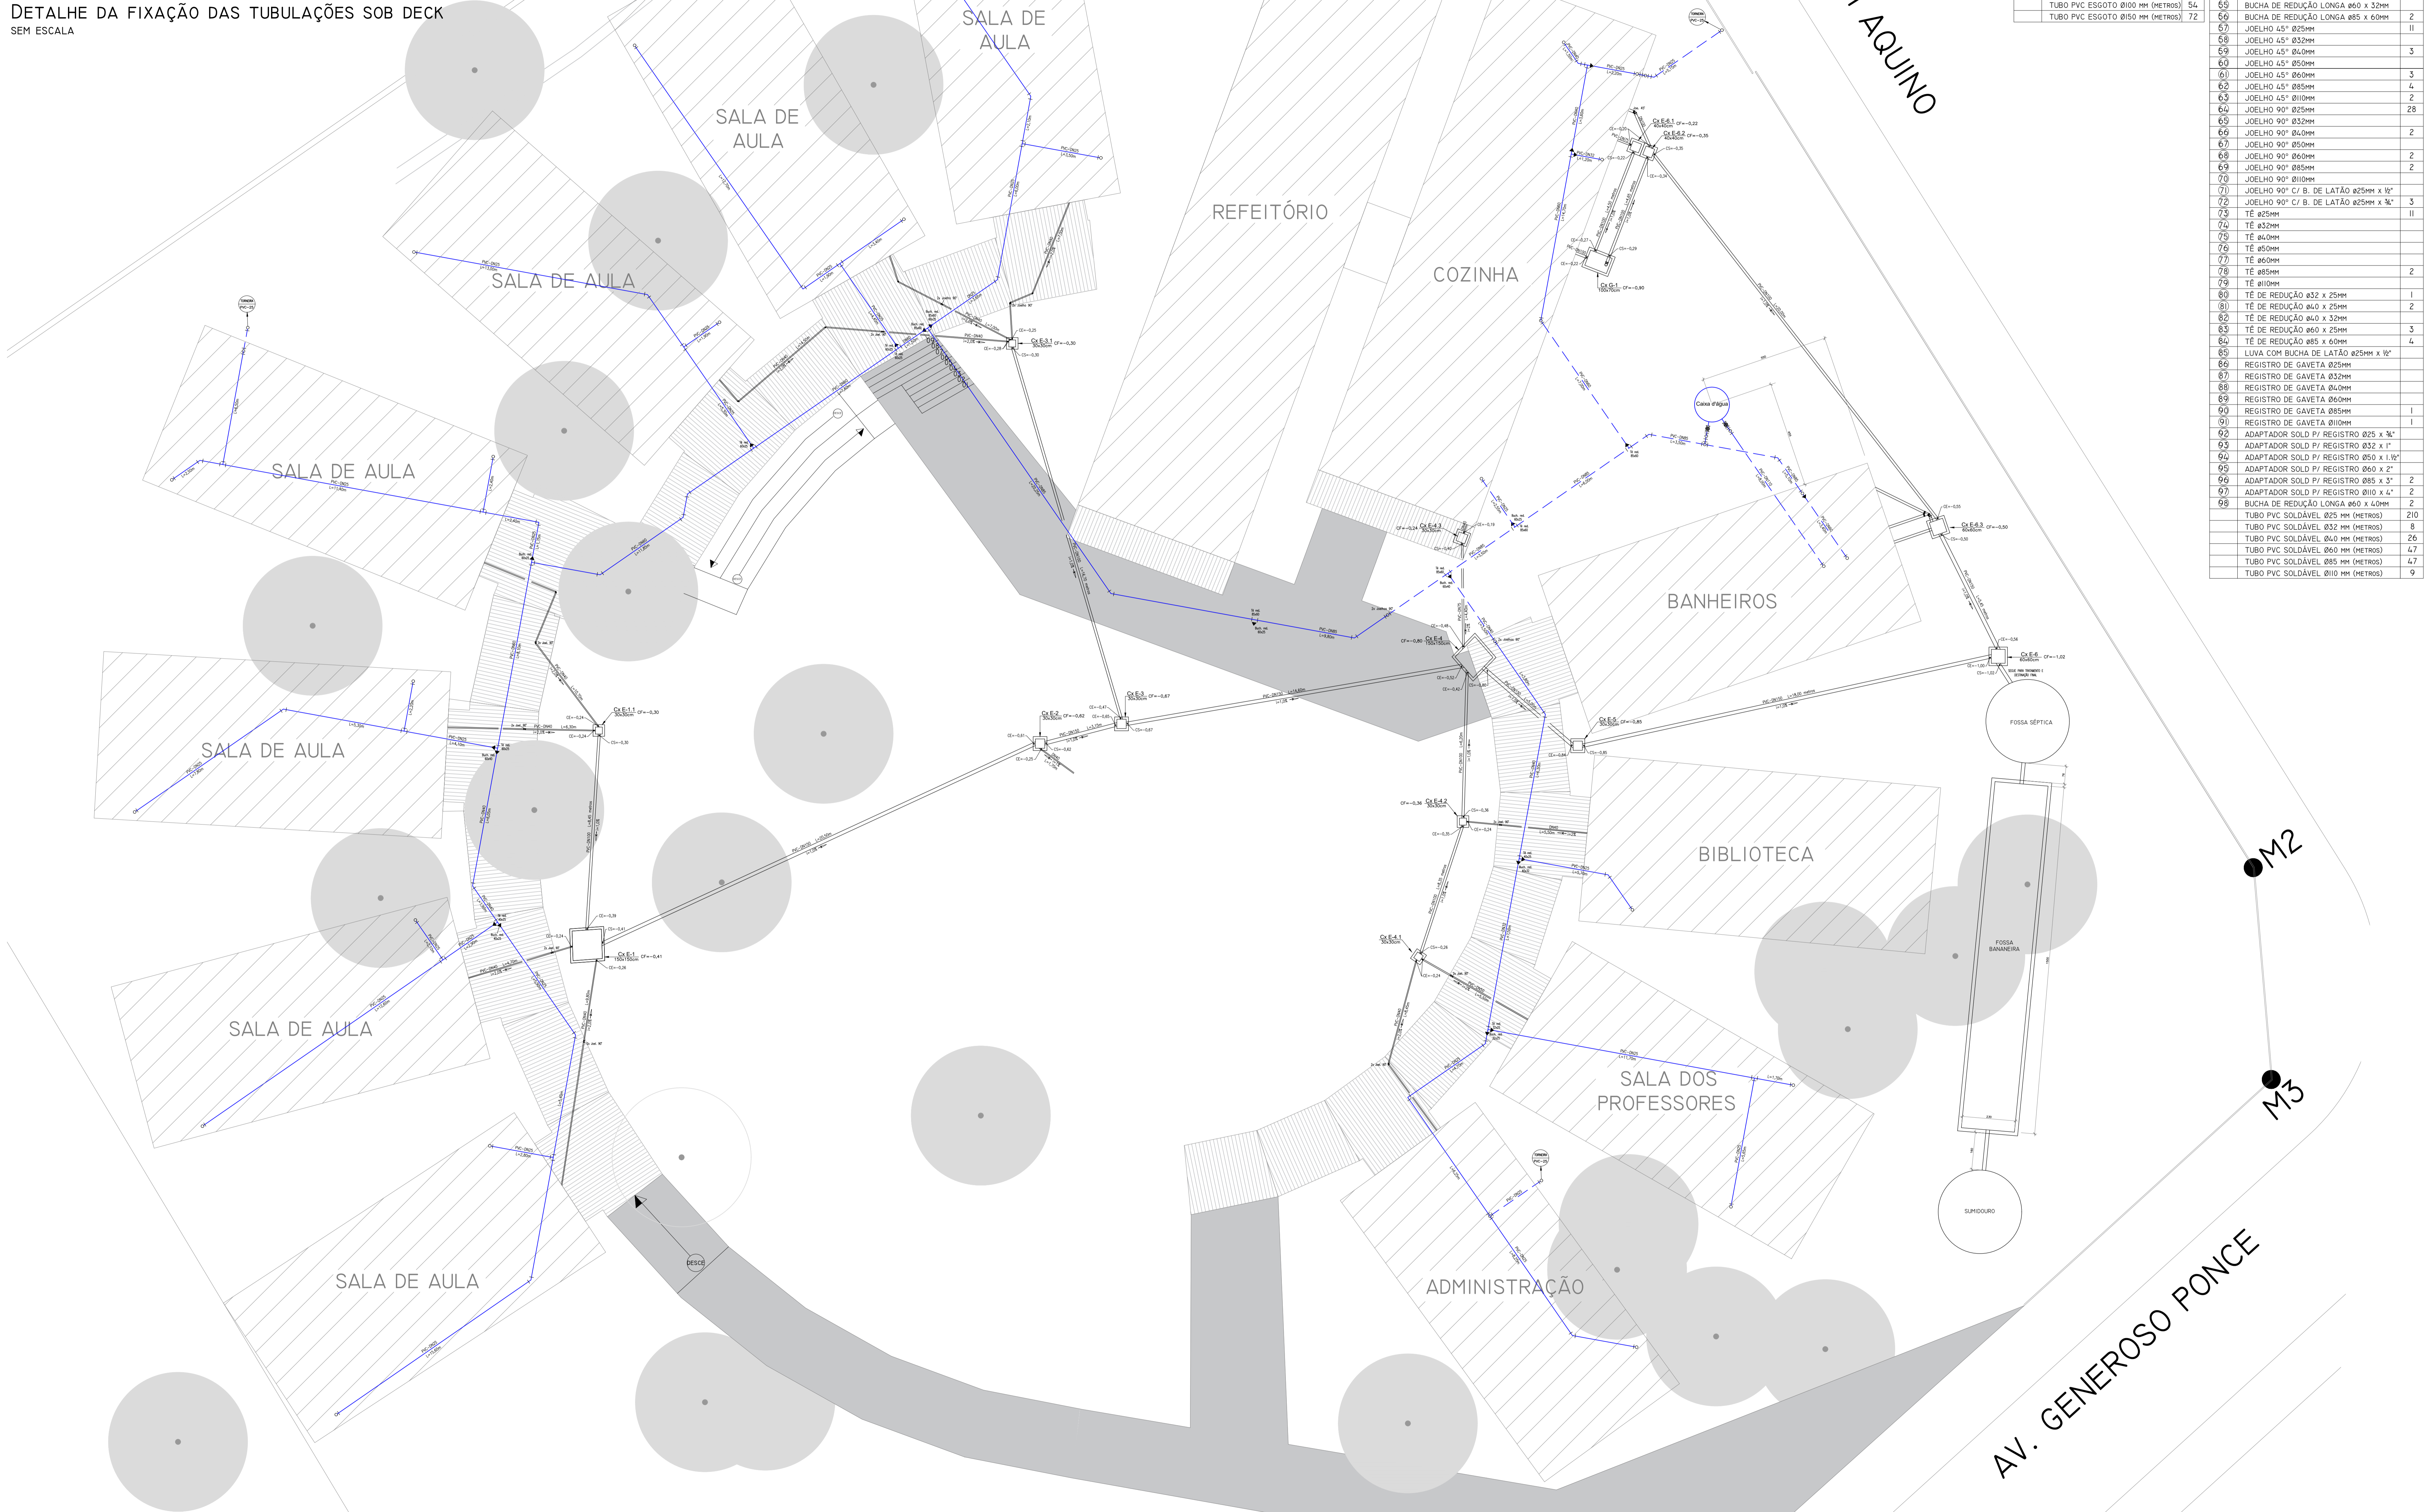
DETALHE DA FIXAÇÃO DAS TUBULAÇÕES SOB DECK
SEM ESCALA

| | | |
|---|---|---|
| | TUBO PVC ESGOTO Ø100 MM (METROS) | 54 |
| | TUBO PVC ESGOTO Ø150 MM (METROS) | 72 |

| | | |
|---|---|---|
| 55 | BUCHA DE REDUÇÃO LONGA ø60 x 32MM | |
| 56 | BUCHA DE REDUÇÃO LONGA ø85 x 60MM | 2 |
| 57 | JOELHO 45° Ø25MM | 11 |
| 58 | JOELHO 45° Ø32MM | |
| 59 | JOELHO 45° Ø40MM | 3 |
| 60 | JOELHO 45° Ø50MM | |
| 61 | JOELHO 45° Ø60MM | 3 |
| 62 | JOELHO 45° Ø85MM | 4 |
| 63 | JOELHO 45° Ø110MM | 2 |
| 64 | JOELHO 90° Ø25MM | 28 |
| 65 | JOELHO 90° Ø32MM | |
| 66 | JOELHO 90° Ø40MM | 2 |
| 67 | JOELHO 90° Ø50MM | |
| 68 | JOELHO 90° Ø60MM | 2 |
| 69 | JOELHO 90° Ø85MM | 2 |
| 70 | JOELHO 90° Ø110MM | |
| 71 | JOELHO 90° C/ B. DE LATÃO ø25MM x ½" | |
| 72 | JOELHO 90° C/ B. DE LATÃO ø25MM x ¾" | 3 |
| 73 | TÊ ø25MM | 11 |
| 74 | TÊ ø32MM | |
| 75 | TÊ ø40MM | |
| 76 | TÊ ø50MM | |
| 77 | TÊ ø60MM | |
| 78 | TÊ ø85MM | 2 |
| 79 | TÊ ø110MM | |
| 80 | TÊ DE REDUÇÃO ø32 x 25MM | 1 |
| 81 | TÊ DE REDUÇÃO ø40 x 25MM | 2 |
| 82 | TÊ DE REDUÇÃO ø40 x 32MM | |
| 83 | TÊ DE REDUÇÃO ø60 x 25MM | 3 |
| 84 | TÊ DE REDUÇÃO ø85 x 60MM | 4 |
| 85 | LUVA COM BUCHA DE LATÃO ø25MM x ½" | |
| 86 | REGISTRO DE GAVETA Ø25MM | |
| 87 | REGISTRO DE GAVETA Ø32MM | |
| 88 | REGISTRO DE GAVETA Ø40MM | |
| 89 | REGISTRO DE GAVETA Ø60MM | |
| 90 | REGISTRO DE GAVETA Ø85MM | 1 |
| 91 | REGISTRO DE GAVETA Ø110MM | 1 |
| 92 | ADAPTADOR SOLD P/ REGISTRO Ø25 x ¾" | |
| 93 | ADAPTADOR SOLD P/ REGISTRO Ø32 x 1" | |
| 94 | ADAPTADOR SOLD P/ REGISTRO Ø50 x 1.½" | |
| 95 | ADAPTADOR SOLD P/ REGISTRO Ø60 x 2" | |
| 96 | ADAPTADOR SOLD P/ REGISTRO Ø85 x 3" | 2 |
| 97 | ADAPTADOR SOLD P/ REGISTRO Ø110 x 4" | 2 |
| 98 | BUCHA DE REDUÇÃO LONGA ø60 x 40MM | 2 |
| | TUBO PVC SOLDÁVEL Ø25 MM (METROS) | 210 |
| | TUBO PVC SOLDÁVEL Ø32 MM (METROS) | 8 |
| | TUBO PVC SOLDÁVEL Ø40 MM (METROS) | 26 |
| | TUBO PVC SOLDÁVEL Ø60 MM (METROS) | 47 |
| | TUBO PVC SOLDÁVEL Ø85 MM (METROS) | 47 |
| | TUBO PVC SOLDÁVEL Ø110 MM (METROS) | 9 |

SALA DE AULA
SALA DE AULA
SALA DE AULA
REFEITÓRIO
COZINHA
SALA DE AULA
BANHEIROS
SALA DE AULA
BIBLIOTECA
SALA DE AULA
SALA DOS PROFESSORES
SALA DE AULA
ADMINISTRAÇÃO
Caixa d'água
FOSSA SÉPTICA
FOSSA BANANEIRA
SUMIDOURO
DESCE
Cx E-1
Cx E-1.1
Cx E-2
Cx E-3
Cx E-3.1
Cx E-4
Cx E-4.1
Cx E-4.2
Cx E-4.3
Cx E-5
Cx E-6
Cx E-6.1
Cx E-6.2
Cx E-6.3
Cx G-1
M2
M3
AQUINO
AV. GENEROSO PONCE